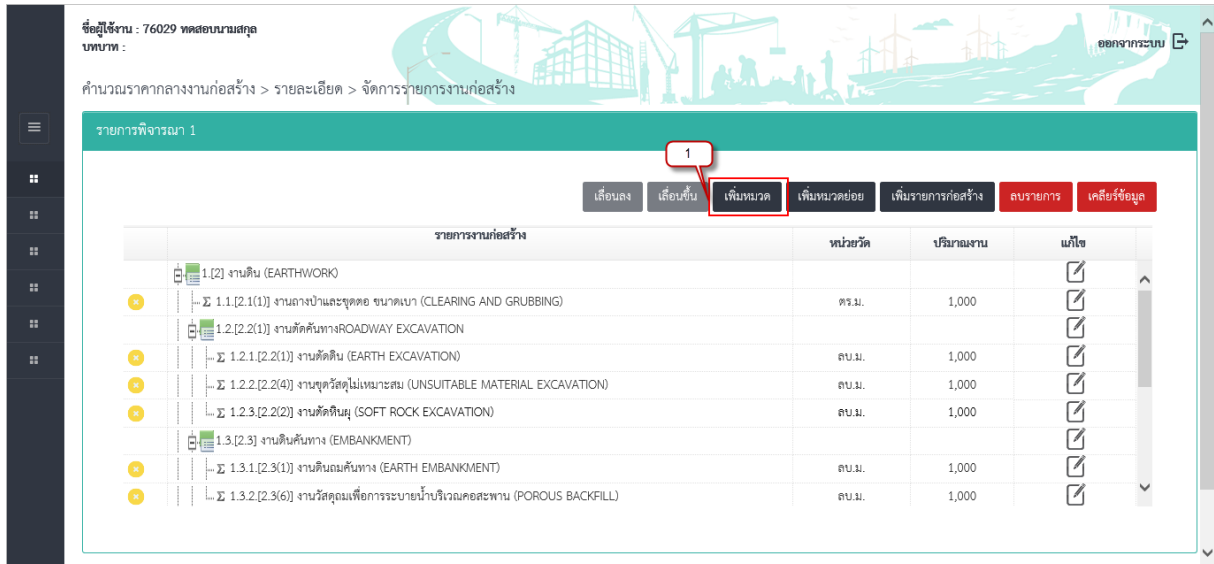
ชื่อผู้ใช้งาน : 76029 ทดสอบนามสกุล
บทบาท :

ออกจากระบบ

คำนวณราคากลางงานก่อสร้าง > รายละเอียด > จัดการรายการงานก่อสร้าง

รายการพิจารณา 1

1

เลื่อนลง เลื่อนขึ้น เพิ่มหมวด เพิ่มหมวดย่อย เพิ่มรายการก่อสร้าง ลบรายการ เคลียร์ข้อมูล

| | รายการงานก่อสร้าง | หน่วยวัด | ปริมาณงาน | แก้ไข |
|---|---|---|---|---|
| | 1.[2] งานดิน (EARTHWORK) | | | |
| | Σ 1.1.[2.1(1)] งานถางป่าและขุดตอ ขนาดเบา (CLEARING AND GRUBBING) | ตร.ม. | 1,000 | |
| | 1.2.[2.2(1)] งานตัดคันทางROADWAY EXCAVATION | | | |
| | Σ 1.2.1.[2.2(1)] งานตัดดิน (EARTH EXCAVATION) | ลบ.ม. | 1,000 | |
| | Σ 1.2.2.[2.2(4)] งานขุดวัสดุไม่เหมาะสม (UNSUITABLE MATERIAL EXCAVATION) | ลบ.ม. | 1,000 | |
| | Σ 1.2.3.[2.2(2)] งานตัดหินผุ (SOFT ROCK EXCAVATION) | ลบ.ม. | 1,000 | |
| | 1.3.[2.3] งานดินคันทาง (EMBANKMENT) | | | |
| | Σ 1.3.1.[2.3(1)] งานดินถมคันทาง (EARTH EMBANKMENT) | ลบ.ม. | 1,000 | |
| | Σ 1.3.2.[2.3(6)] งานวัสดุถมเพื่อการระบายน้ำบริเวณคอสะพาน (POROUS BACKFILL) | ลบ.ม. | 1,000 | |